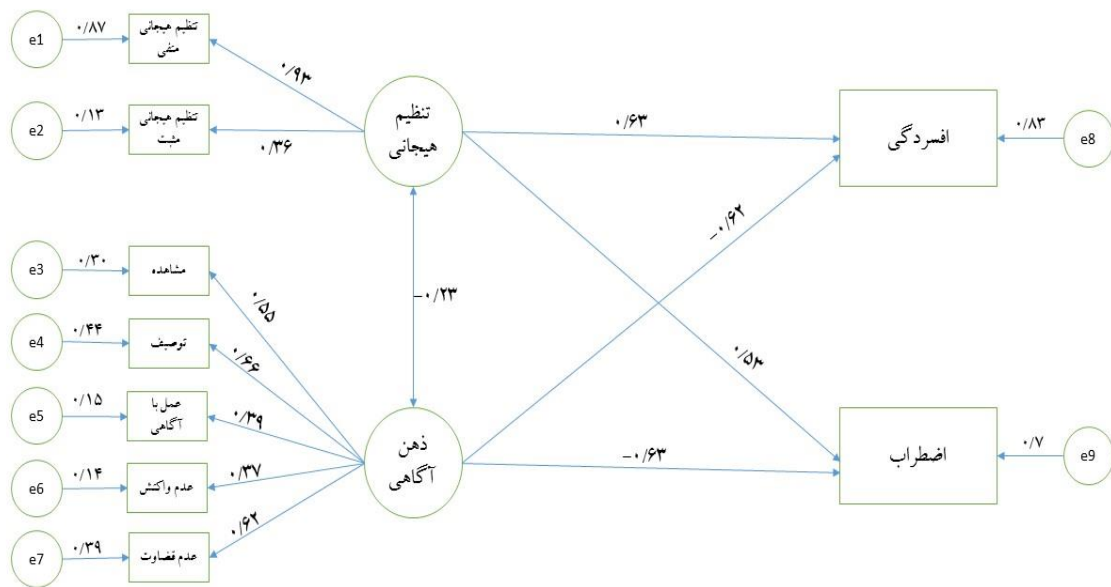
e1
۰/۸۷
تنظیم هیجانی منفی
e2
۰/۱۳
تنظیم هیجانی مثبت
۰/۹۳
۰/۳۶
تنظیم هیجانی
۰/۶۳
افسردگی
۰/۸۳
e8
e3
۰/۳۰
مشاهده
e4
۰/۴۴
توصیف
e5
۰/۱۵
عمل با آگاهی
e6
۰/۱۴
عدم واکنش
e7
۰/۳۹
عدم قضاوت
۰/۵۵
۰/۶۶
۰/۳۹
۰/۳۷
۰/۶۲
-۰/۲۳
-۰/۶۲
۰/۵۴
ذهن آگاهی
-۰/۶۳
اضطراب
۰/۷
e9